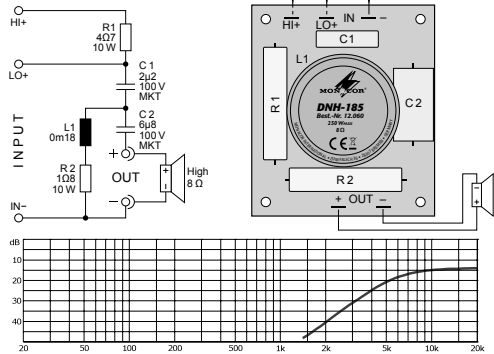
HI+

R1
4Ω7
10 W

LO+

C 1
2µ2
100 V
MKT

INPUT

L1
0m18

C 2
6µ8
100 V
MKT

R 2
1Ω8
10 W

+

OUT

–

High
8 Ω

IN–

HI+ LO+ IN –

C1

L1

R 1

MONACOR
DNH-185
Best.-Nr. 12.060
150 W$_{MAX}$
8Ω
CE

C 2

R 2

+ OUT –

dB
10
20
30
40

20 50 100 200 500 1k 2k 5k 10k 20k